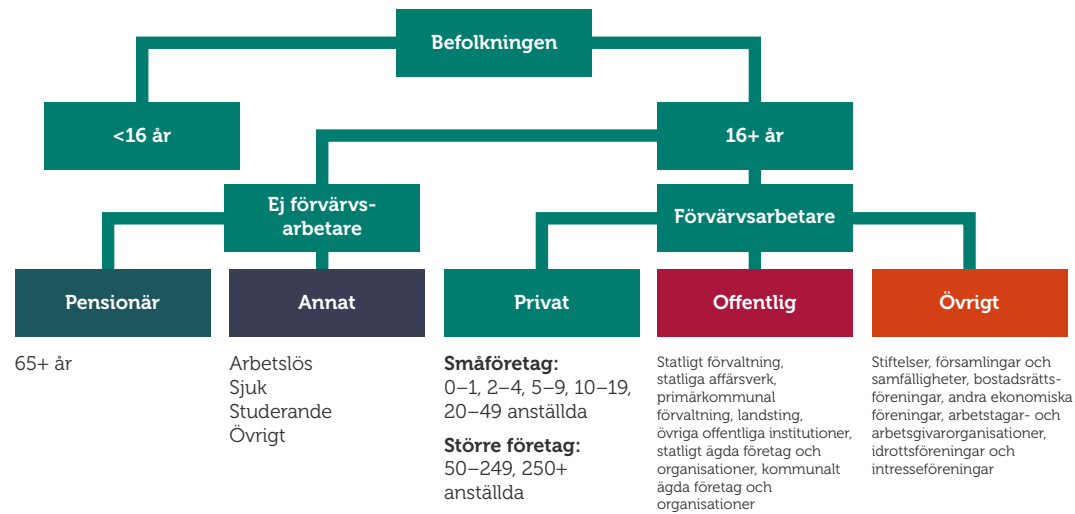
Befolkningen

<16 år

16+ år

Ej förvärvsarbetare

Förvärvsarbetare

Pensionär

Annat

Privat

Offentlig

Övrigt

65+ år

Arbetslös
Sjuk
Studerande
Övrigt

Småföretag:
0–1, 2–4, 5–9, 10–19, 20–49 anställda

Större företag:
50–249, 250+ anställda

Statligt förvaltning, statliga affärsverk, primärkommunal förvaltning, landsting, övriga offentliga institutioner, statligt ägda företag och organisationer, kommunalt ägda företag och organisationer

Stiftelser, församlingar och samfälligheter, bostadsrättsföreningar, andra ekonomiska föreningar, arbetstagar- och arbetsgivarorganisationer, idrottsföreningar och intresseföreningar